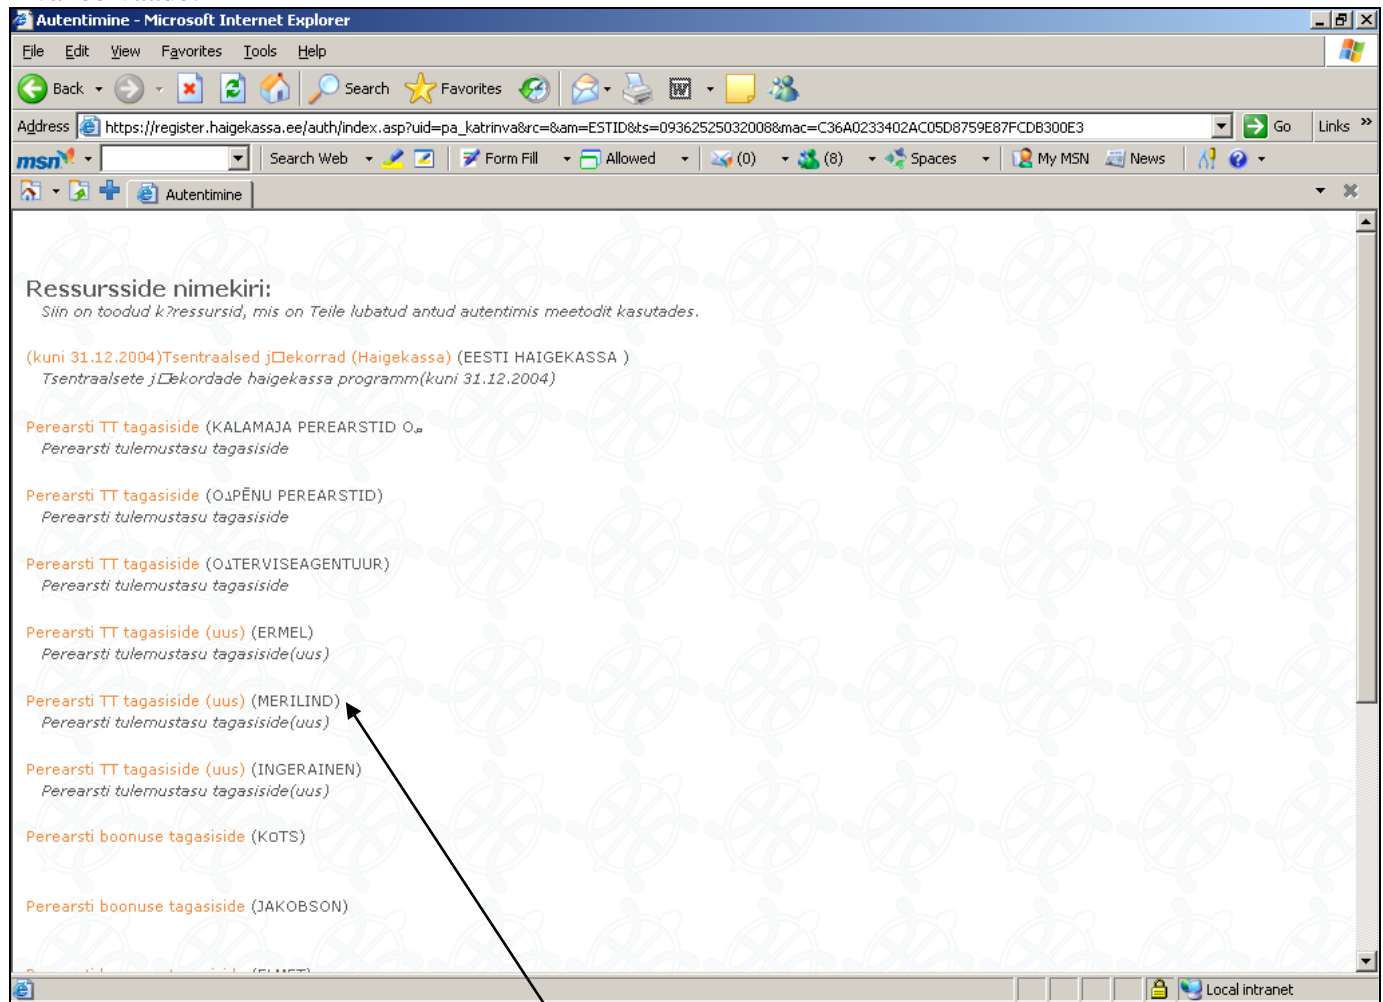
Autentimine - Microsoft Internet Explorer

File Edit View Favorites Tools Help

Back Search Favorites

Address https://register.haigekassa.ee/auth/index.asp?uid=pa_katrinva&rc=&am=ESTID&ts=09362525032008&mac=C36A0233402AC05D8759E87FCDB300E3 Go Links

msn Search Web Form Fill Allowed (0) (8) Spaces My MSN News

Autentimine

Ressursside nimekiri:
Siin on toodud k?ressursid, mis on Teile lubatud antud autentimis meetodit kasutades.

(kuni 31.12.2004)Tsentraalsed j□ekorrad (Haigekassa) (EESTI HAIGEKASSA )
Tsentraalsete j□ekordade haigekassa programm(kuni 31.12.2004)

Perearsti TT tagasiside (KALAMAJA PEREARSTID O
Perearsti tulemustasu tagasiside

Perearsti TT tagasiside (OѦPĒNU PEREARSTID)
Perearsti tulemustasu tagasiside

Perearsti TT tagasiside (OѦTERVISEAGENTUUR)
Perearsti tulemustasu tagasiside

Perearsti TT tagasiside (uus) (ERMEL)
Perearsti tulemustasu tagasiside(uus)

Perearsti TT tagasiside (uus) (MERILIND)
Perearsti tulemustasu tagasiside(uus)

Perearsti TT tagasiside (uus) (INGERAINEN)
Perearsti tulemustasu tagasiside(uus)

Perearsti boonuse tagasiside (KoTS)

Perearsti boonuse tagasiside (JAKOBSON)

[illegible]

Local intranet